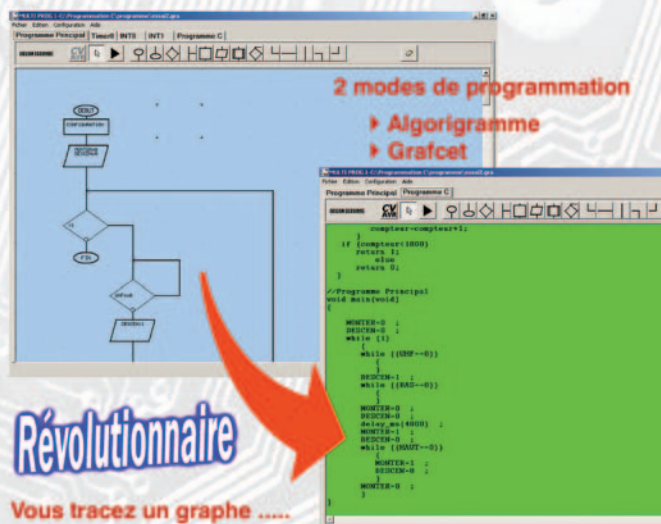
MULTI PROG 1-C:Programmation C:\programme\essai2.grs
Fichier Edition Configuration Aide
Programme Principal | Timer0 | INT0 | INT1 | Programme C

DEBUT
CONFIGURATION
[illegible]
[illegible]
FIN
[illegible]
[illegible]

2 modes de programmation
Algorigramme
Grafcet

MULTI PROG 1-C:Programmation C:\programme\essai2.grs
Fichier Edition Configuration Aide
Programme Principal | Programme C

compteur=compteur+1;
}
if (compteur:1000)
return 1;
else
return 0;
}

//Programme Principal
void main(void)
{

MONTER=0 ;
DESCEN=0 ;
while (1)
{
while ((GBHF==0))
{
}
DESCEN=1 ;
while ((BAS==0))
{
}
MONTER=0 ;
DESCEN=0 ;
delay_ms(4000) ;
MONTER=1 ;
DESCEN=0 ;
while ((HAUT==0))
{
MONTER=1 ;
DESCEN=0 ;
}
MONTER=0 ;
}

}

Révolutionnaire

Vous tracez un graphe .....